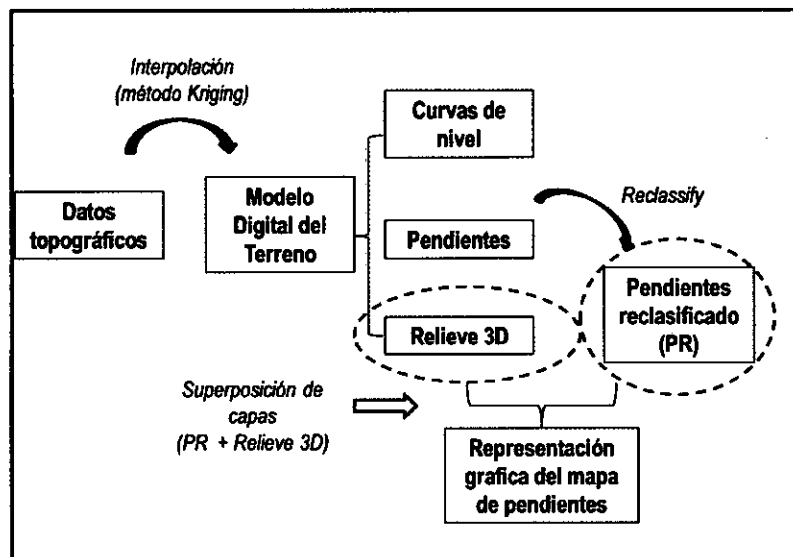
Interpolación (método Kriging)

Datos topográficos

Modelo Digital del Terreno

Curvas de nivel

Pendientes

Relieve 3D

Reclassify

Pendientes reclasificado (PR)

Superposición de capas (PR + Relieve 3D)

Representación grafica del mapa de pendientes